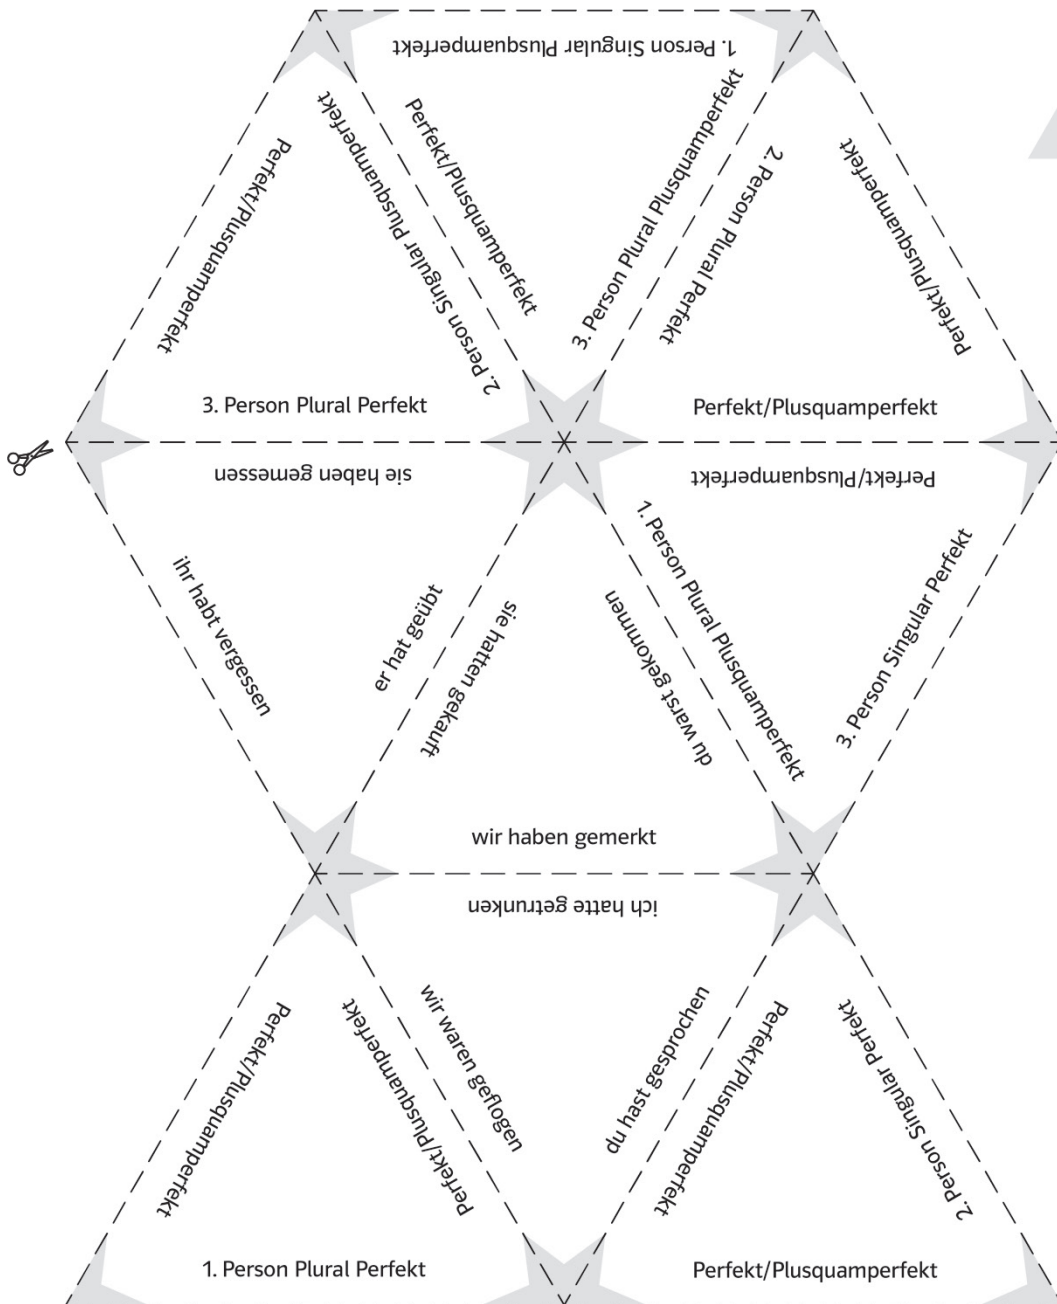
1. Person Singular Plusquamperfekt

Perfekt/Plusquamperfekt

2. Person Singular Plusquamperfekt

Perfekt/Plusquamperfekt

3. Person Plural Plusquamperfekt

2. Person Plural Perfekt

Perfekt/Plusquamperfekt

3. Person Plural Perfekt

Perfekt/Plusquamperfekt

sie haben gemessen

Perfekt/Plusquamperfekt

ihr habt vergessen

er hat geübt

sie hatten gekauft

du warst gekommen

1. Person Plural Plusquamperfekt

3. Person Singular Perfekt

wir haben gemerkt

ich hatte getrunken

Perfekt/Plusquamperfekt

Perfekt/Plusquamperfekt

wir waren geflogen

du hast gesprochen

Perfekt/Plusquamperfekt

2. Person Singular Perfekt

1. Person Plural Perfekt

Perfekt/Plusquamperfekt